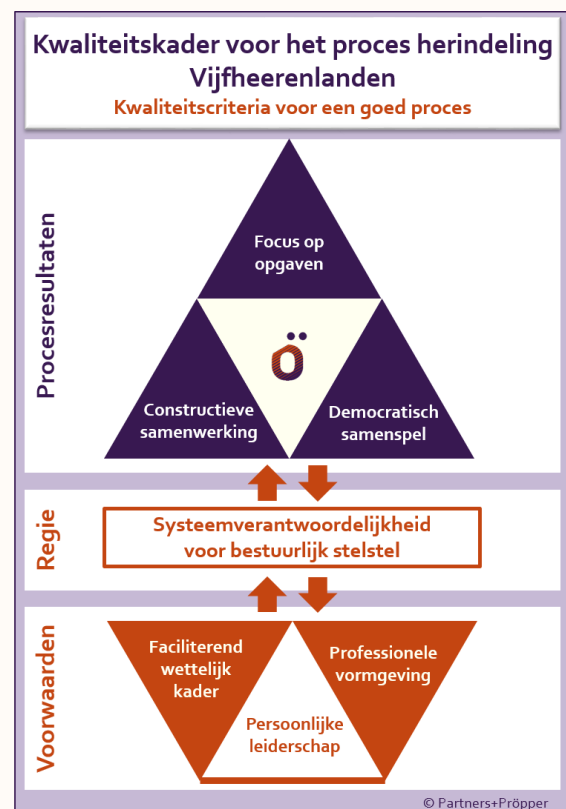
Kwaliteitskader voor het proces herindeling Vijfheerenlanden
Kwaliteitscriteria voor een goed proces

Procesresultaten

Focus op opgaven

ö

Constructieve samenwerking

Democratisch samenspel

Regie

Systeemverantwoordelijkheid voor bestuurlijk stelstel

Voorwaarden

Faciliterend wettelijk kader

Professionele vormgeving

Persoonlijke leiderschap

© Partners+Pröpper